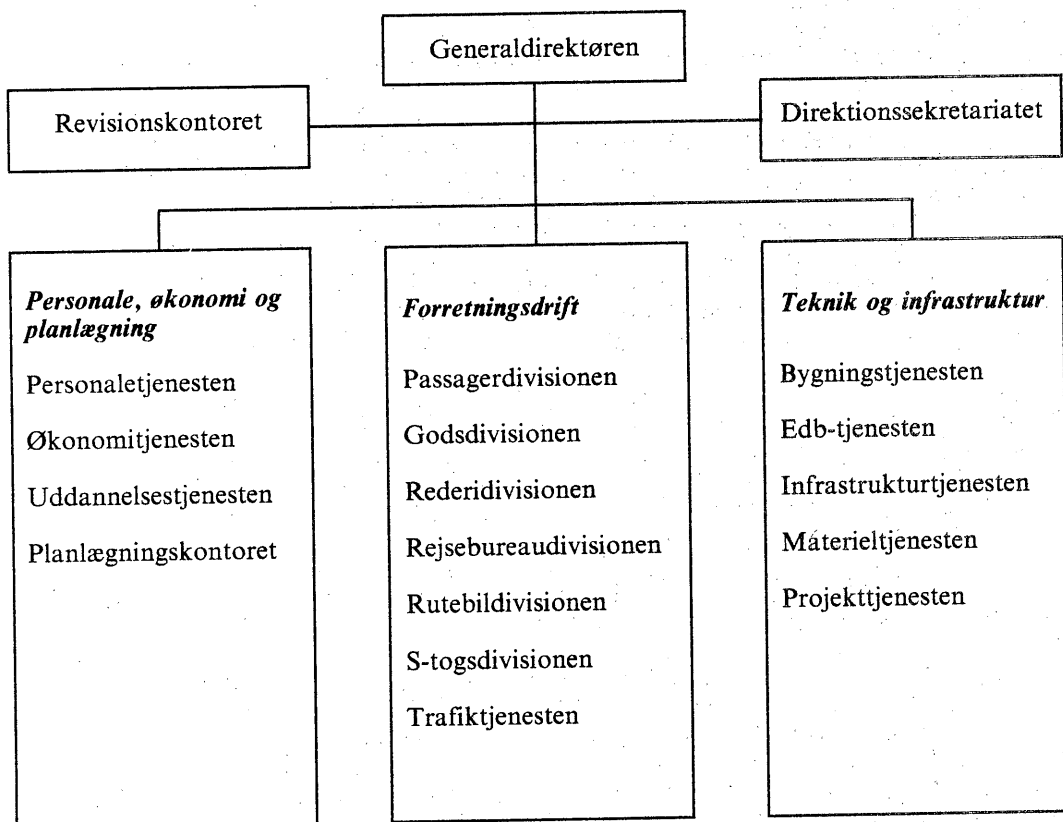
Generaldirektøren

Revisionskontoret

Direktionssekretariatet

*Personale, økonomi og planlægning*

Personaletjenesten

Økonomitjenesten

Uddannelsestjenesten

Planlægningskontoret

*Forretningsdrift*

Passagerdivisionen

Godsdivisionen

Rederidivisionen

Rejsebureaudivisionen

Rutebildivisionen

S-togsdivisionen

Trafiktjenesten

*Teknik og infrastruktur*

Bygningstjenesten

Edb-tjenesten

Infrastrukturtjenesten

Materieltjenesten

Projekttjenesten